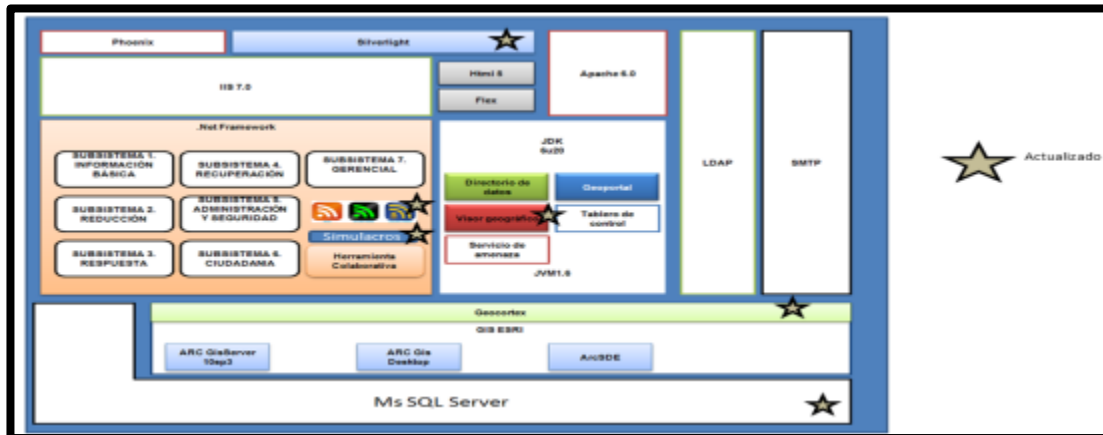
Phoenix

Silverlight

Apache 6.0

IIS 7.0

Html 5

Flex

LDAP

SMTP

Actualizado

.Net Framework

SUBSISTEMA 1. INFORMACIÓN BÁSICA

SUBSISTEMA 4. RECUPERACIÓN

SUBSISTEMA 7. GERENCIAL

SUBSISTEMA 2. REDUCCIÓN

SUBSISTEMA 5. ADMINISTRACIÓN Y SEGURIDAD

SUBSISTEMA 3. RESPUESTA

SUBSISTEMA 6. CIUDADANÍA

Simulacros

Herramienta Colaborativa

JDK 6u20

Directorio de datos

Geoportal

Visor geográfico

Tablero de control

Servicio de amenaza

JVM1.6

Geocortex

GIS ESRI

ARC GisServer 10sp3

ARC Gis Desktop

ArcSDE

Ms SQL Server